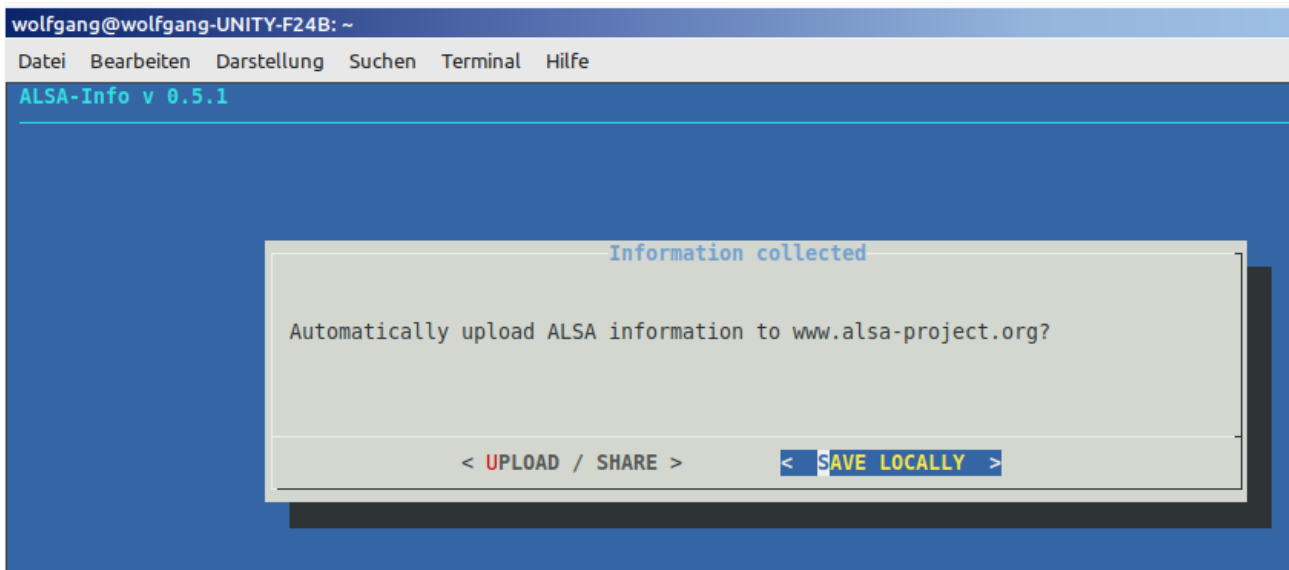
wolfgang@wolfgang-UNITY-F24B: ~

Datei Bearbeiten Darstellung Suchen Terminal Hilfe

ALSA-Info v 0.5.1

Information collected

Automatically upload ALSA information to www.alsa-project.org?

< UPLOAD / SHARE >

< SAVE LOCALLY >